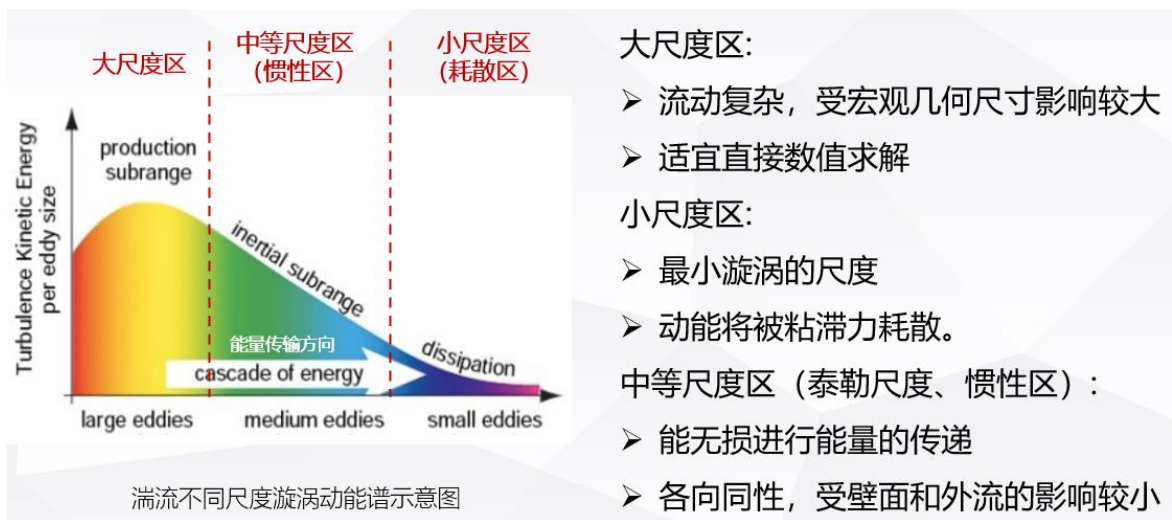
大尺度区

中等尺度区
(惯性区)

小尺度区
(耗散区)

Turbulence Kinetic Energy per eddy size

production subrange

inertial subrange

能量传输方向

cascade of energy

dissipation

large eddies

medium eddies

small eddies

湍流不同尺度旋涡动能谱示意图

大尺度区:

➢ 流动复杂，受宏观几何尺寸影响较大

➢ 适宜直接数值求解

小尺度区:

➢ 最小漩涡的尺度

➢ 动能将被粘滞力耗散。

中等尺度区（泰勒尺度、惯性区）:

➢ 能无损进行能量的传递

➢ 各向同性，受壁面和外流的影响较小